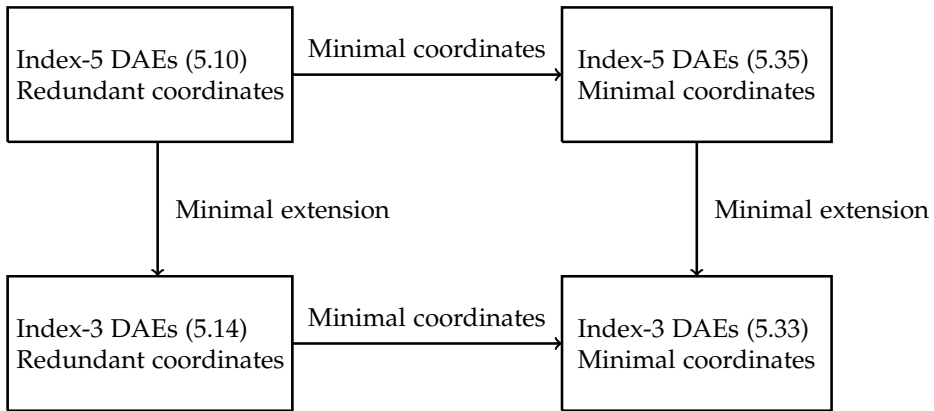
Index-5 DAEs (5.10)
Redundant coordinates

Minimal coordinates

Index-5 DAEs (5.35)
Minimal coordinates

Minimal extension

Minimal extension

Index-3 DAEs (5.14)
Redundant coordinates

Minimal coordinates

Index-3 DAEs (5.33)
Minimal coordinates